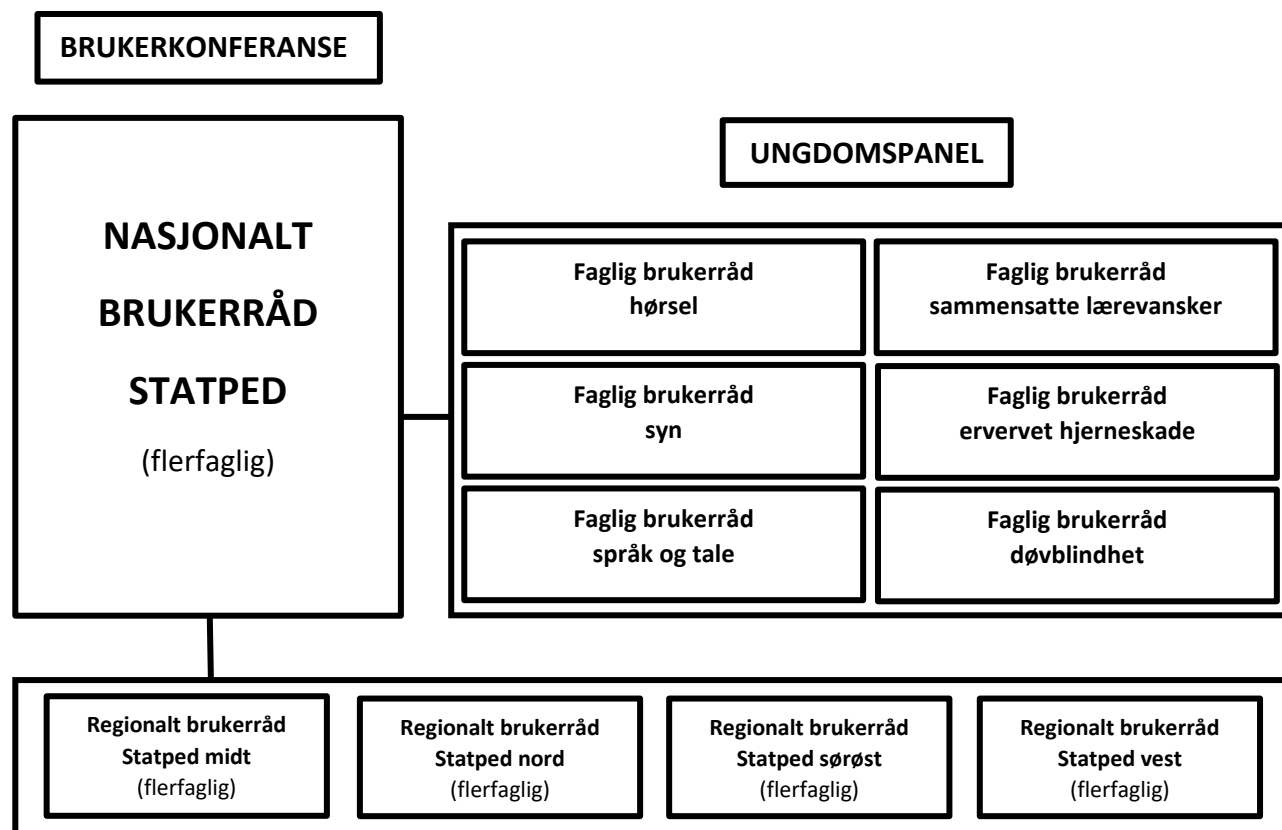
BRUKERKONFERANSE

NASJONALT BRUKERRÅD STATPED
(flerfaglig)

UNGDOMSPANEL

Faglig brukerråd hørsel

Faglig brukerråd sammensatte lærevansker

Faglig brukerråd syn

Faglig brukerråd ervervet hjerneskade

Faglig brukerråd språk og tale

Faglig brukerråd døvblindhet

Regionalt brukerråd Statped midt (flerfaglig)

Regionalt brukerråd Statped nord (flerfaglig)

Regionalt brukerråd Statped sørøst (flerfaglig)

Regionalt brukerråd Statped vest (flerfaglig)